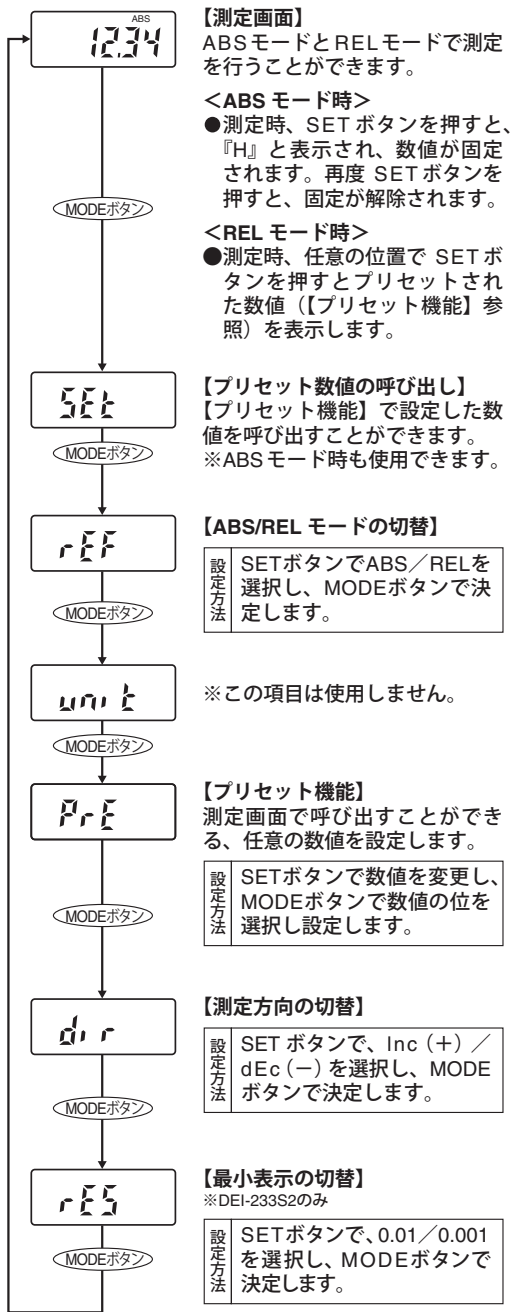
ABS
12.34

MODEボタン

【測定画面】
ABSモードとRELモードで測定を行うことができます。

<ABS モード時>
●測定時、SET ボタンを押すと、『H』と表示され、数値が固定されます。再度 SET ボタンを押すと、固定が解除されます。

<REL モード時>
●測定時、任意の位置で SET ボタンを押すとプリセットされた数値（【プリセット機能】参照）を表示します。

SEt

MODEボタン

【プリセット数値の呼び出し】
【プリセット機能】で設定した数値を呼び出すことができます。
※ABSモード時も使用できます。

rEF

MODEボタン

【ABS/REL モードの切替】

設定方法 SETボタンでABS／RELを選択し、MODEボタンで決定します。

unit

MODEボタン

※この項目は使用しません。

PrE

MODEボタン

【プリセット機能】
測定画面で呼び出すことができる、任意の数値を設定します。

設定方法 SETボタンで数値を変更し、MODEボタンで数値の位を選択し設定します。

dir

MODEボタン

【測定方向の切替】

設定方法 SET ボタンで、Inc（+）／dEc（−）を選択し、MODE ボタンで決定します。

rES

MODEボタン

【最小表示の切替】
※DEI-233S2のみ

設定方法 SETボタンで、0.01／0.001を選択し、MODEボタンで決定します。